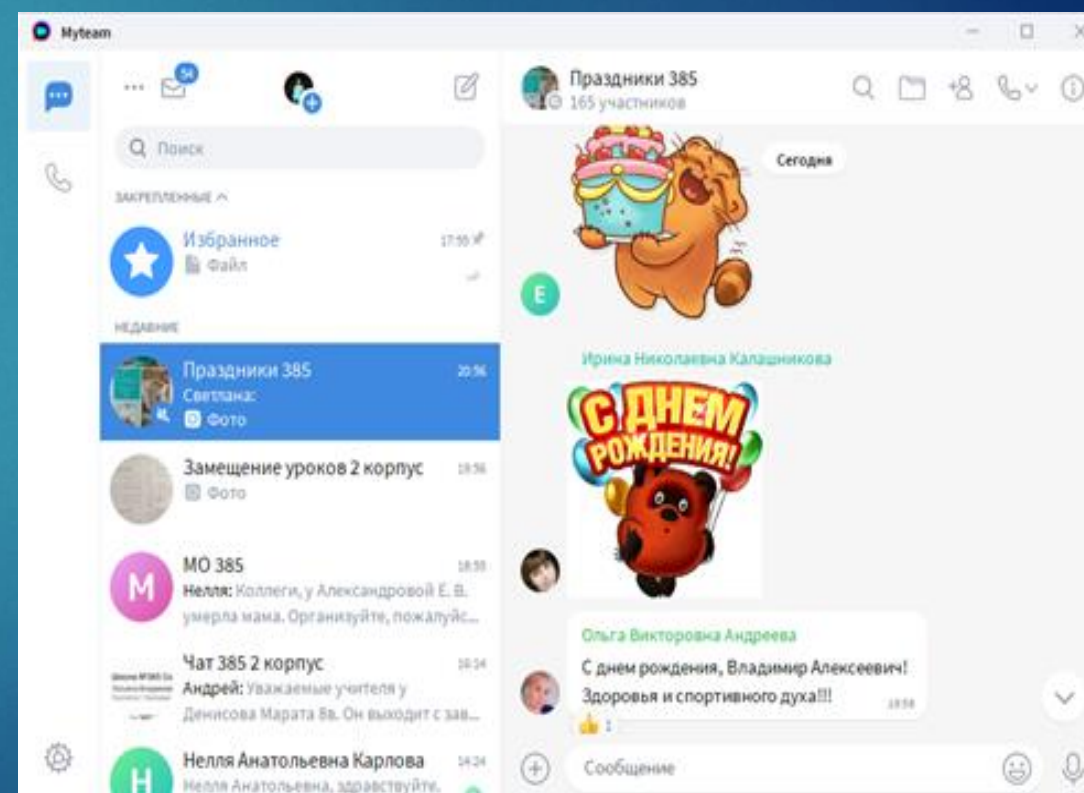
Myteam

54

Q Поиск

ЗАКРЕПЛЕННЫЕ ^

Избранное
Файл
17:55

НЕДАВНИЕ

Праздники 385
Светлана:
Фото
20:56

Замещение уроков 2 корпус
Фото
19:56

МО 385
Нелля: Коллеги, у Александровой Е. В. умерла мама. Организуйте, пожалуйс...
18:55

Чат 385 2 корпус
Андрей: Уважаемые учителя у Денисова Марата Вв. Он выходит с зав...
16:14

Нелля Анатольевна Карлова
Нелля Анатольевна, здравствуйте.
14:24

Праздники 385
165 участников

Сегодня

E

Ирина Николаевна Калашникова

С ДНЕМ РОЖДЕНИЯ!

Ольга Викторовна Андреева
С днем рождения, Владимир Алексеевич!
Здоровья и спортивного духа!!!
18:58

1

Сообщение